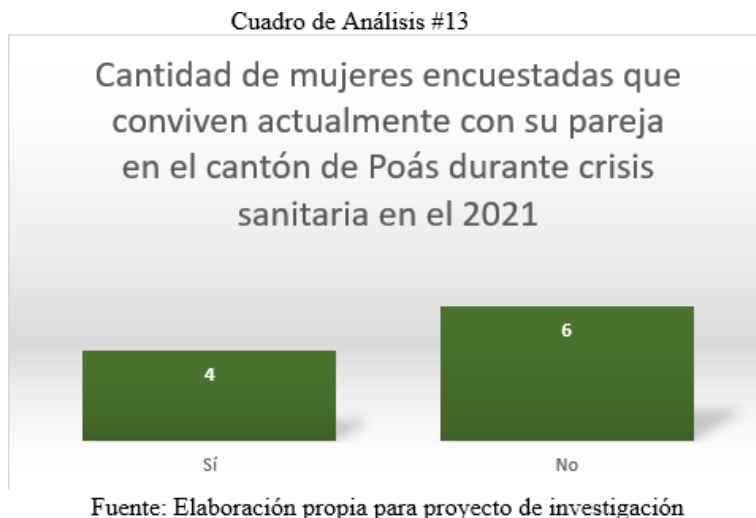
Cuadro de Análisis #13

Cantidad de mujeres encuestadas que conviven actualmente con su pareja en el cantón de Poás durante crisis sanitaria en el 2021

4

6

Sí

No

Fuente: Elaboración propia para proyecto de investigación